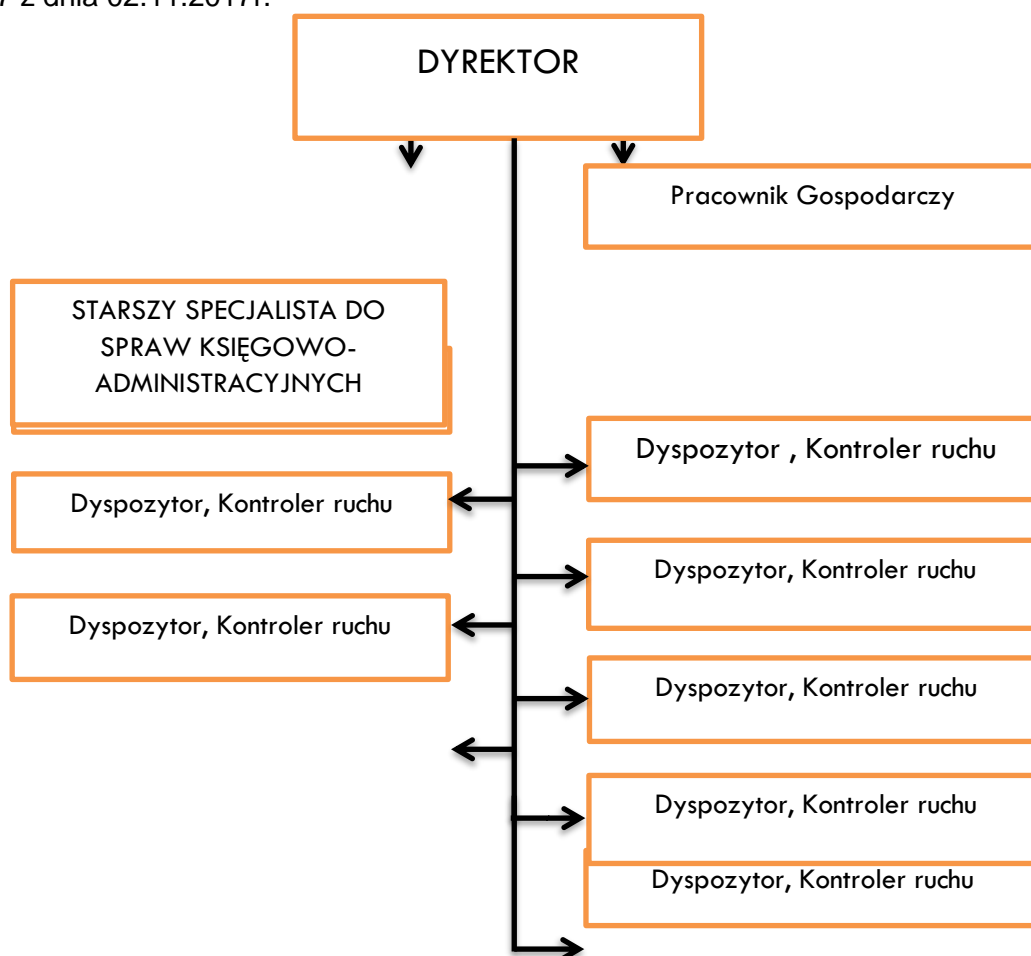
7 z dnia 02.11.2017r.

DYREKTOR

Pracownik Gospodarczy

STARSZY SPECJALISTA DO SPRAW KSIĘGOWO-ADMINISTRACYJNYCH

Dyspozytor , Kontroler ruchu

Dyspozytor, Kontroler ruchu

Dyspozytor, Kontroler ruchu

Dyspozytor, Kontroler ruchu

Dyspozytor, Kontroler ruchu

Dyspozytor, Kontroler ruchu

Dyspozytor, Kontroler ruchu